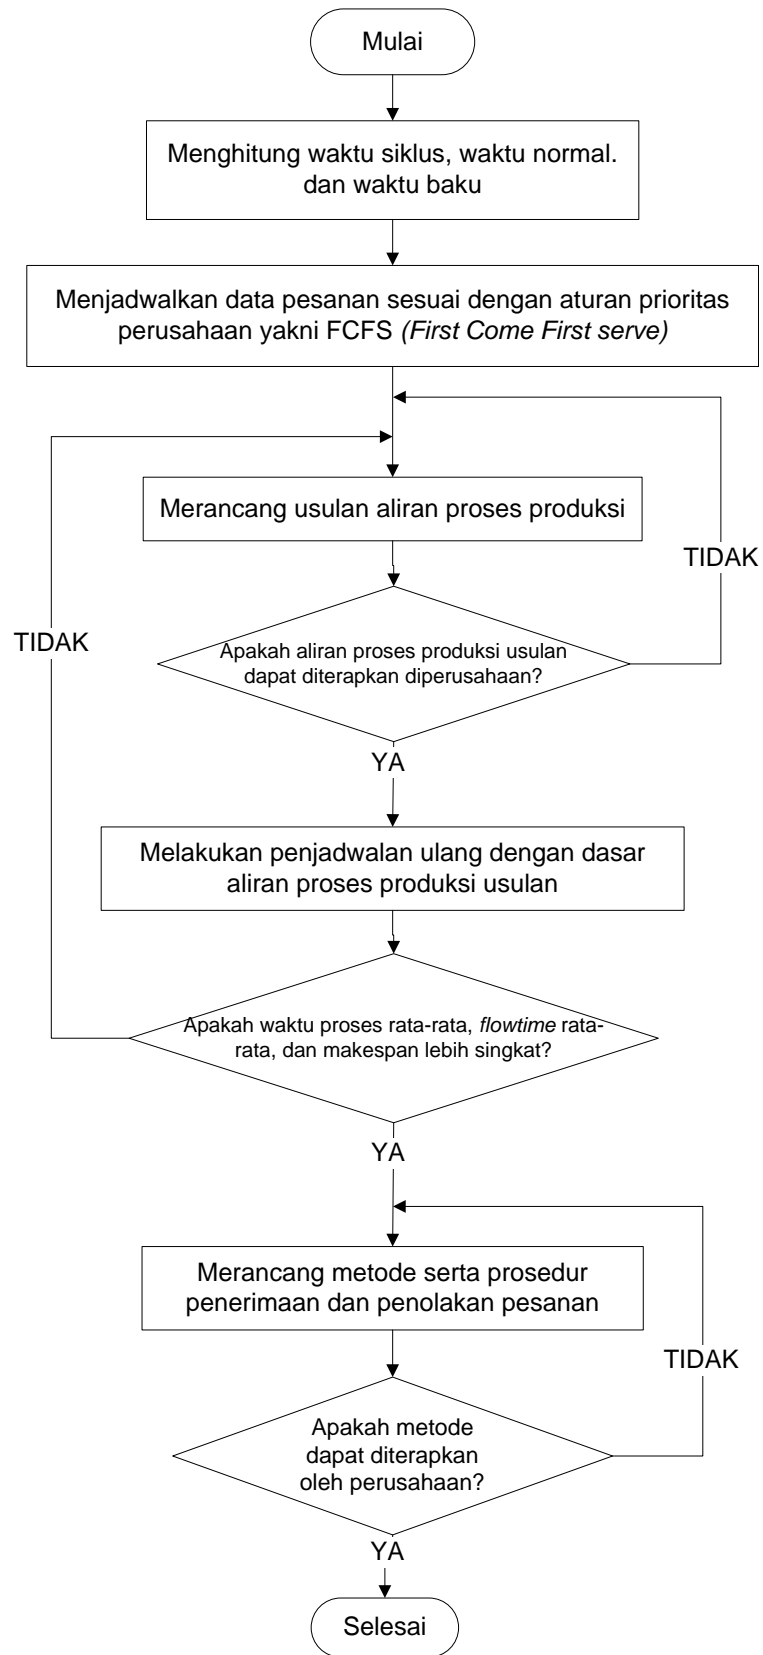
Mulai

Menghitung waktu siklus, waktu normal. dan waktu baku

Menjadwalkan data pesanan sesuai dengan aturan prioritas perusahaan yakni FCFS *(First Come First serve)*

Merancang usulan aliran proses produksi

TIDAK

TIDAK

Apakah aliran proses produksi usulan dapat diterapkan diperusahaan?

YA

Melakukan penjadwalan ulang dengan dasar aliran proses produksi usulan

Apakah waktu proses rata-rata, *flowtime* rata-rata, dan makespan lebih singkat?

YA

Merancang metode serta prosedur penerimaan dan penolakan pesanan

TIDAK

Apakah metode dapat diterapkan oleh perusahaan?

YA

Selesai